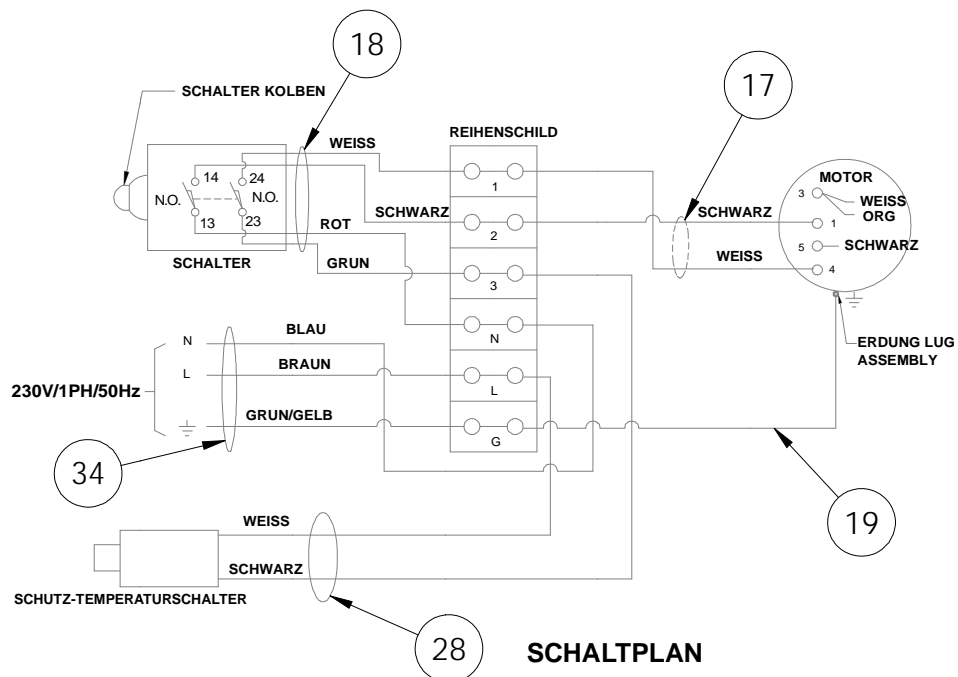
18

SCHALTER KOLBEN

WEISS

REIHENSCHILD

17

MOTOR

14
24
N.O.
N.O.
13
23

1

3
WEISS
ORG

SCHWARZ

SCHWARZ

1

ROT

2

5
SCHWARZ

SCHALTER

GRUN

WEISS

4

3

N

BLAU

N

ERDUNG LUG ASSEMBLY

L

BRAUN

L

230V/1PH/50Hz

GRUN/GELB

G

34

WEISS

19

SCHWARZ

SCHUTZ-TEMPERATURSCHALTER

28

SCHALTPLAN